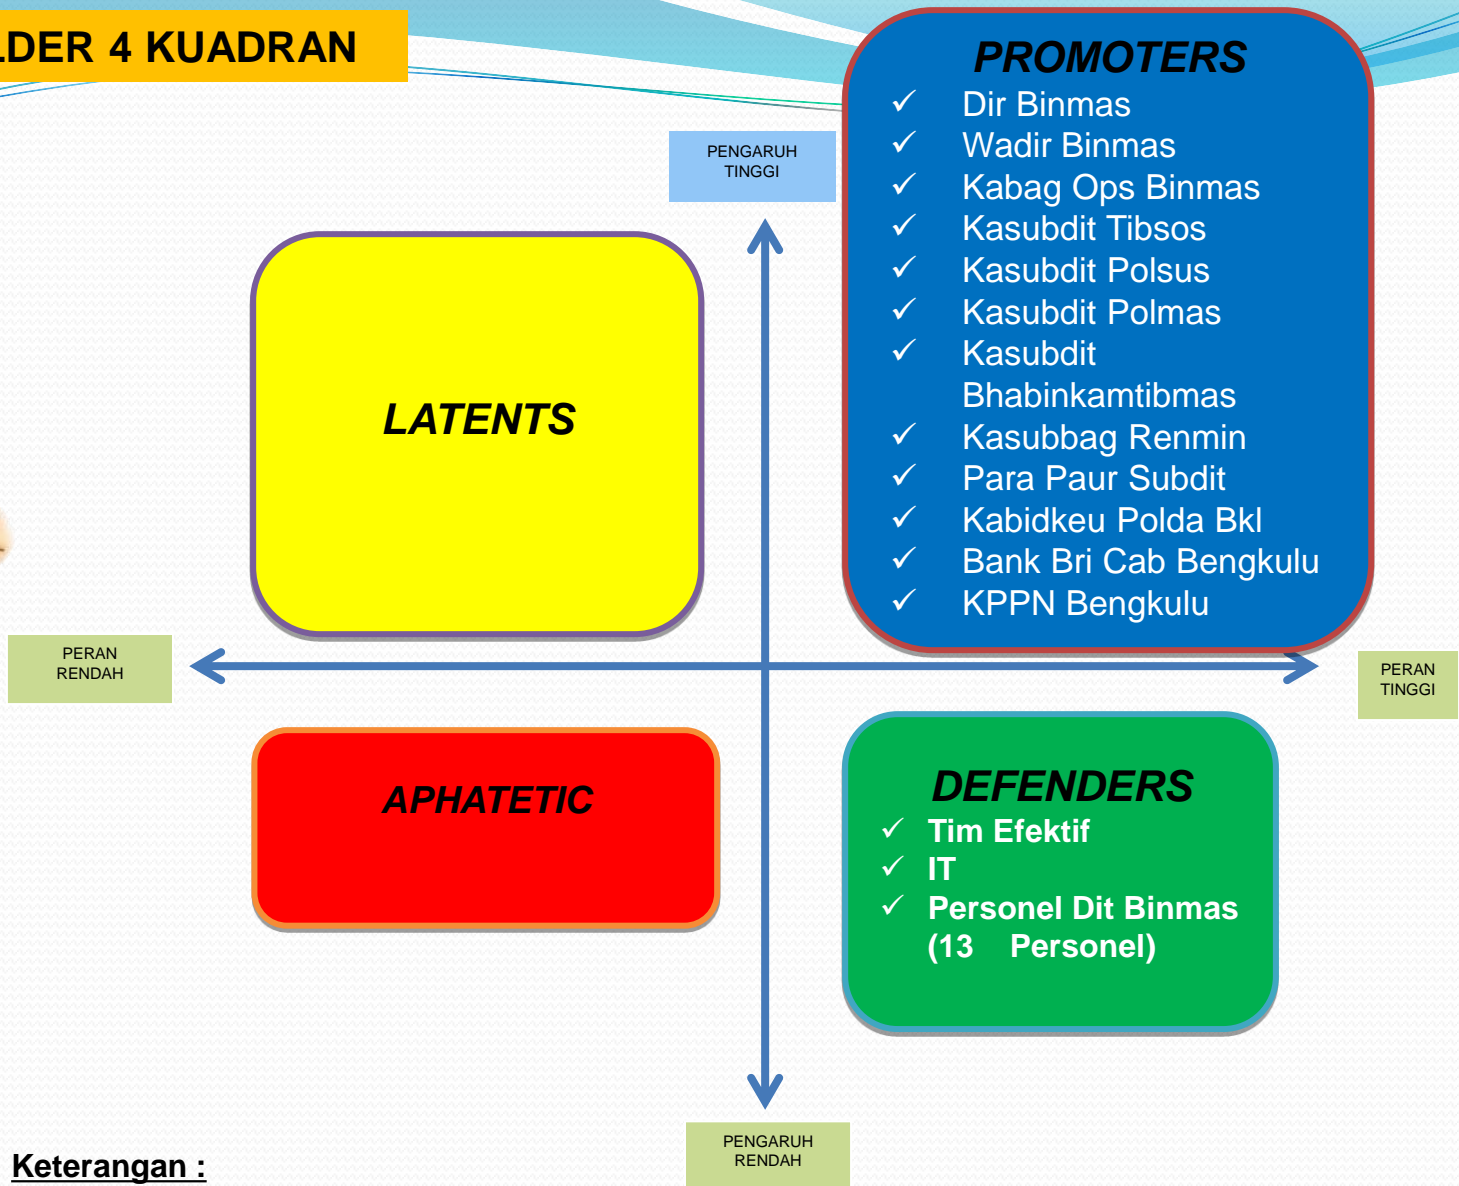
LDER 4 KUADRAN

PENGARUH TINGGI

PROMOTERS
✓ Dir Binmas
✓ Wadir Binmas
✓ Kabag Ops Binmas
✓ Kasubdit Tibsos
✓ Kasubdit Polsus
✓ Kasubdit Polmas
✓ Kasubdit Bhabinkamtibmas
✓ Kasubbag Renmin
✓ Para Paur Subdit
✓ Kabidkeu Polda Bkl
✓ Bank Bri Cab Bengkulu
✓ KPPN Bengkulu

LATENTS

PERAN RENDAH

PERAN TINGGI

APHATETIC

DEFENDERS
✓ Tim Efektif
✓ IT
✓ Personel Dit Binmas (13 Personel)

PENGARUH RENDAH

Keterangan :